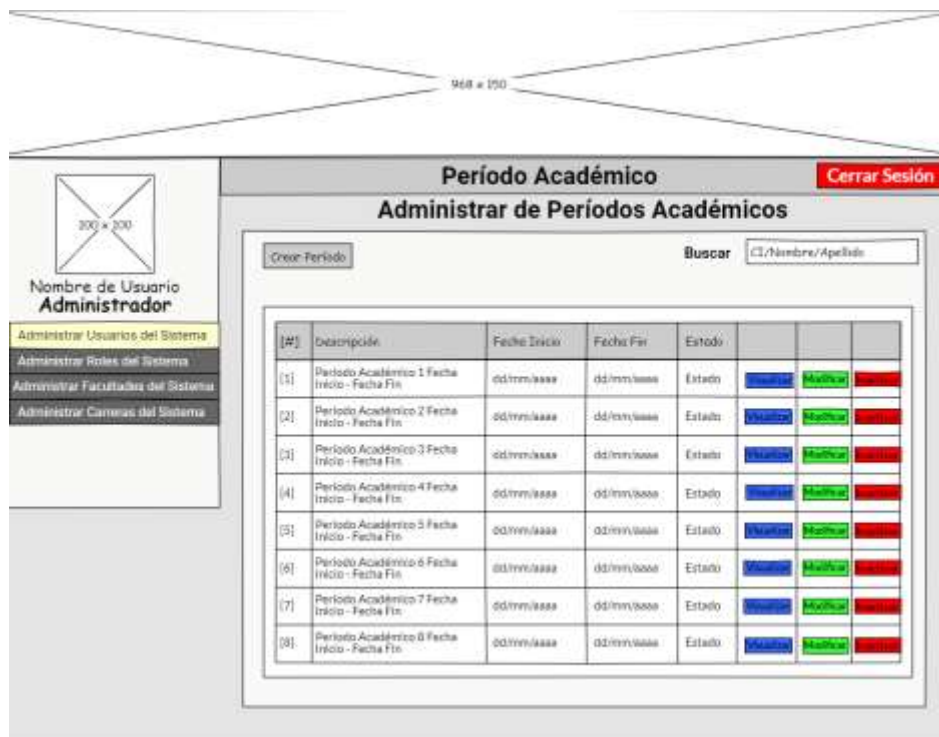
968 x 150

200 x 200

Nombre de Usuario
Administrador

Administrar Usuarios del Sistema
Administrar Roles del Sistema
Administrar Facultades del Sistema
Administrar Carreras del Sistema

Período Académico

Cerrar Sesión

Administrar de Períodos Académicos

Crear Período

Buscar CI/Nombre/Apellido

| [#] | Descripción | Fecha Inicio | Fecha Fin | Estado | | | |
|---|---|---|---|---|---|---|---|
| [1] | Periodo Académico 1 Fecha Inicio - Fecha Fin | dd/mm/aaaa | dd/mm/aaaa | Estado | Visualizar | Modificar | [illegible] |
| [2] | Periodo Académico 2 Fecha Inicio - Fecha Fin | dd/mm/aaaa | dd/mm/aaaa | Estado | Visualizar | Modificar | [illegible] |
| [3] | Periodo Académico 3 Fecha Inicio - Fecha Fin | dd/mm/aaaa | dd/mm/aaaa | Estado | Visualizar | Modificar | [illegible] |
| [4] | Periodo Académico 4 Fecha Inicio - Fecha Fin | dd/mm/aaaa | dd/mm/aaaa | Estado | Visualizar | Modificar | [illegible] |
| [5] | Periodo Académico 5 Fecha Inicio - Fecha Fin | dd/mm/aaaa | dd/mm/aaaa | Estado | Visualizar | Modificar | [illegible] |
| [6] | Periodo Académico 6 Fecha Inicio - Fecha Fin | dd/mm/aaaa | dd/mm/aaaa | Estado | Visualizar | Modificar | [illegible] |
| [7] | Periodo Académico 7 Fecha Inicio - Fecha Fin | dd/mm/aaaa | dd/mm/aaaa | Estado | Visualizar | Modificar | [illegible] |
| [8] | Periodo Académico 8 Fecha Inicio - Fecha Fin | dd/mm/aaaa | dd/mm/aaaa | Estado | Visualizar | Modificar | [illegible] |